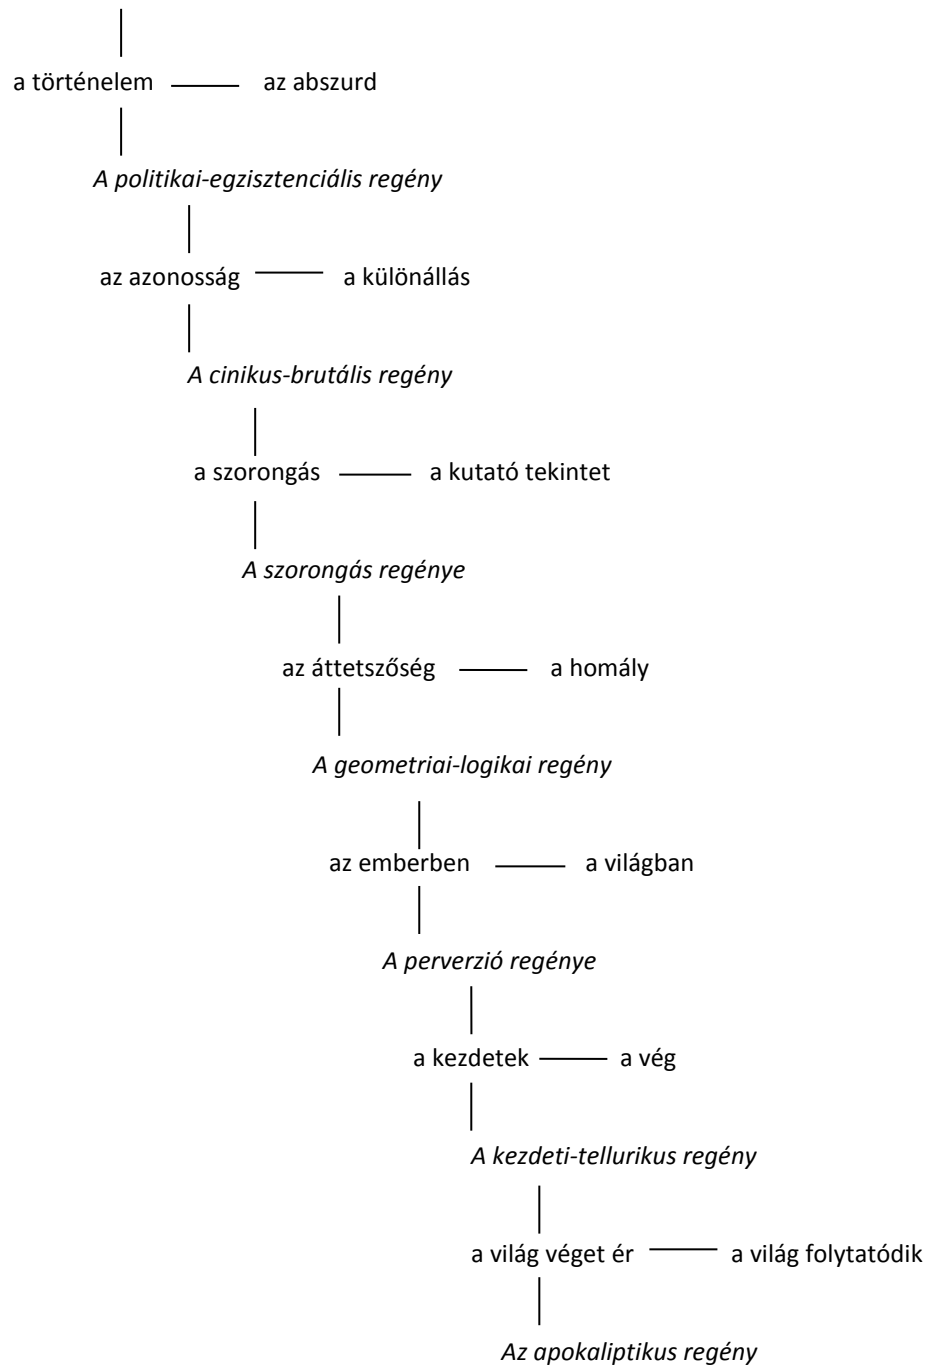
a történelem — az abszurd

A politikai-egzisztenciális regény

az azonosság — a különállás

A cinikus-brutális regény

a szorongás — a kutató tekintet

A szorongás regénye

az áttetszőség — a homály

A geometriai-logikai regény

az emberben — a világban

A perverzió regénye

a kezdetek — a vég

A kezdeti-tellurikus regény

a világ véget ér — a világ folytatódik

Az apokaliptikus regény